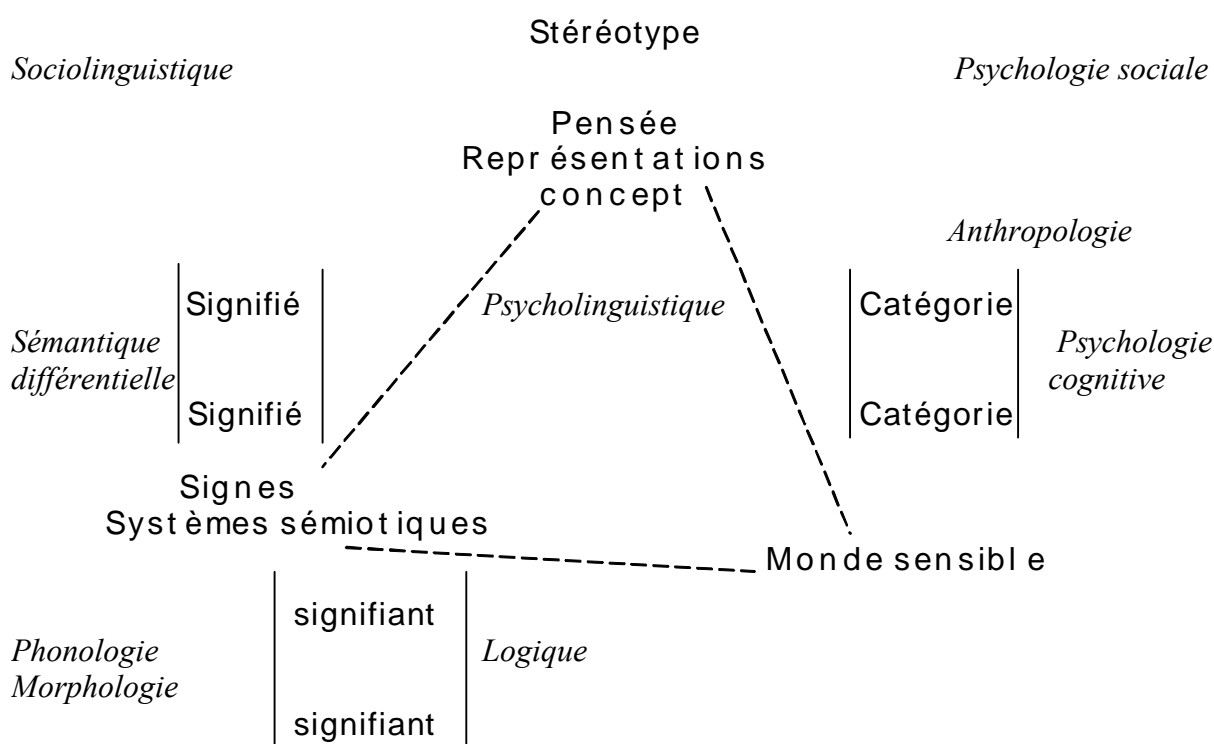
Stéréotype

Sociolinguistique

Psychologie sociale

Pensée
Représentations
concept

Anthropologie

Signifié

Psycholinguistique

Catégorie

Sémantique différentielle

Psychologie cognitive

Signifié

Catégorie

Signes
Systèmes sémiotiques

Monde sensible

signifiant

Phonologie
Morphologie

Logique

signifiant